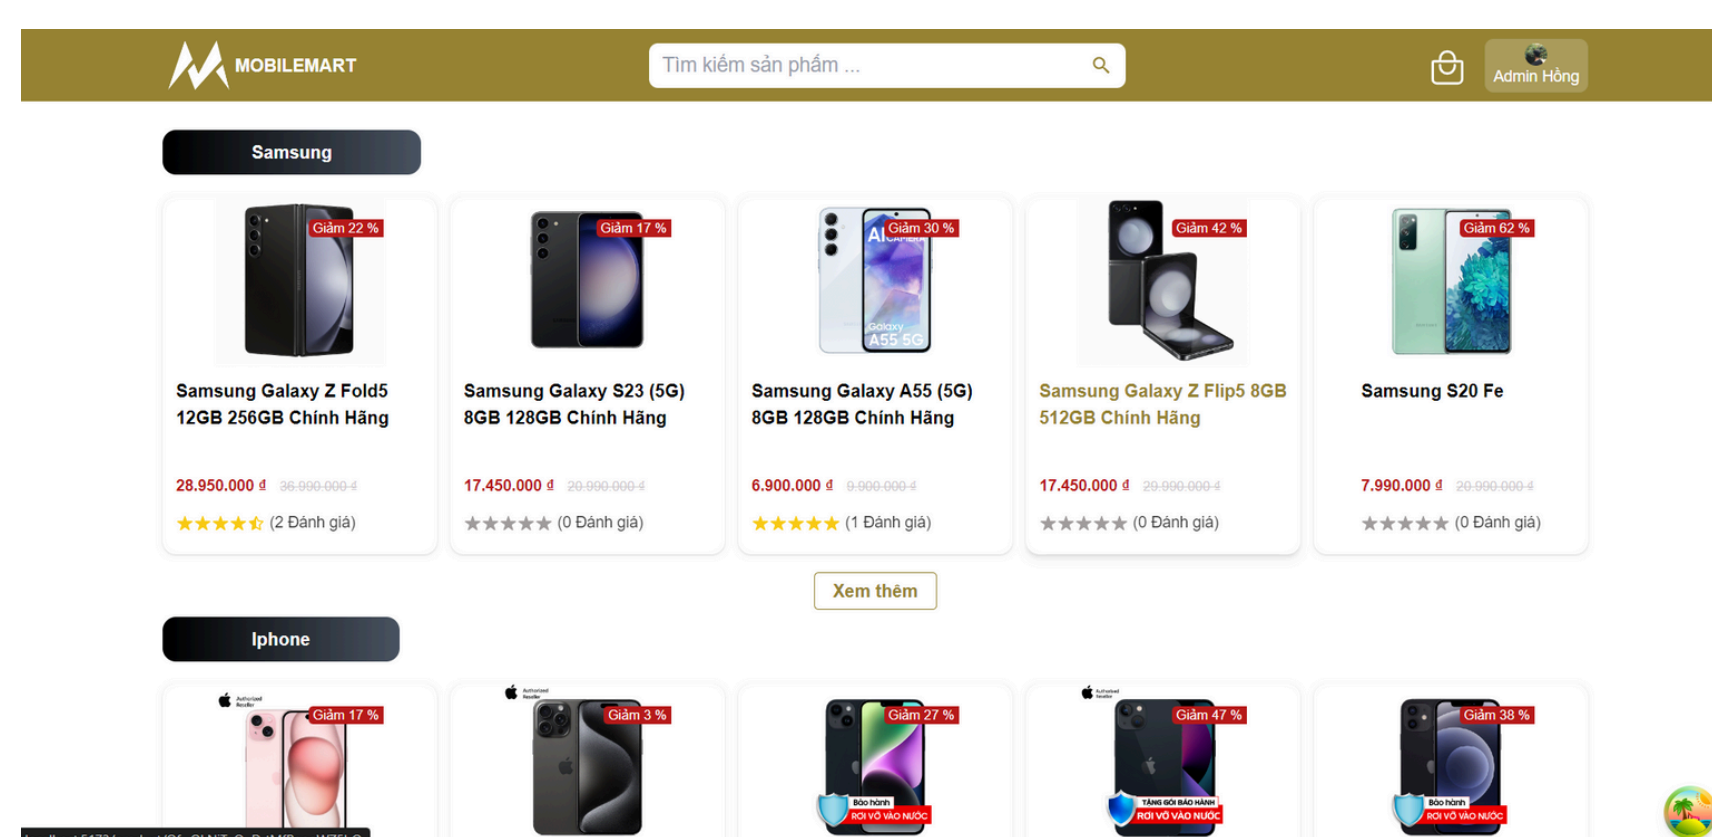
MOBILEMART

Tìm kiếm sản phẩm ...

Admin Hồng

Samsung

Giảm 22 %

Samsung Galaxy Z Fold5 12GB 256GB Chính Hãng

28.950.000 ₫ 36.990.000 ₫

(2 Đánh giá)

Giảm 17 %

Samsung Galaxy S23 (5G) 8GB 128GB Chính Hãng

17.450.000 ₫ 20.990.000 ₫

(0 Đánh giá)

Giảm 30 %

Samsung Galaxy A55 (5G) 8GB 128GB Chính Hãng

6.900.000 ₫ 9.900.000 ₫

(1 Đánh giá)

Giảm 42 %

Samsung Galaxy Z Flip5 8GB 512GB Chính Hãng

17.450.000 ₫ 29.990.000 ₫

(0 Đánh giá)

Giảm 62 %

Samsung S20 Fe

7.990.000 ₫ 20.990.000 ₫

(0 Đánh giá)

Xem thêm

Iphone

Giảm 17 %

Giảm 3 %

Giảm 27 %

Bảo hành RƠI VỠ VÀO NƯỚC

Giảm 47 %

TẶNG GÓI BẢO HÀNH RƠI VỠ VÀO NƯỚC

Giảm 38 %

Bảo hành RƠI VỠ VÀO NƯỚC